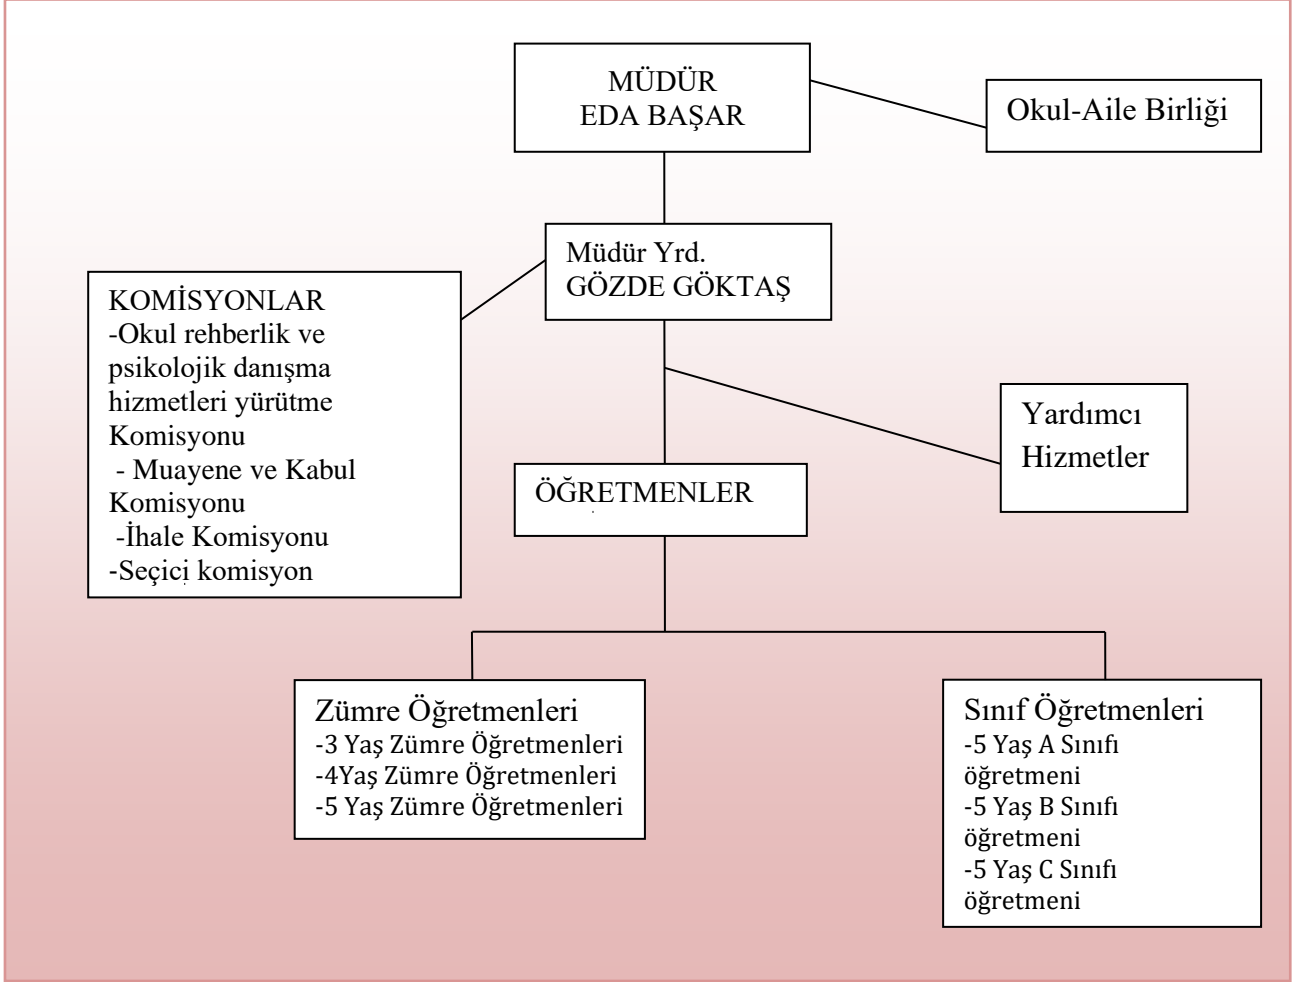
MÜDÜR
EDA BAŞAR

Okul-Aile Birliği

Müdür Yrd.
GÖZDE GÖKTAŞ

KOMİSYONLAR
-Okul rehberlik ve psikolojik danışma hizmetleri yürütme Komisyonu
- Muayene ve Kabul Komisyonu
-İhale Komisyonu
-Seçici komisyon

Yardımcı Hizmetler

ÖĞRETMENLER

Zümre Öğretmenleri
-3 Yaş Zümre Öğretmenleri
-4Yaş Zümre Öğretmenleri
-5 Yaş Zümre Öğretmenleri

Sınıf Öğretmenleri
-5 Yaş A Sınıfı öğretmeni
-5 Yaş B Sınıfı öğretmeni
-5 Yaş C Sınıfı öğretmeni